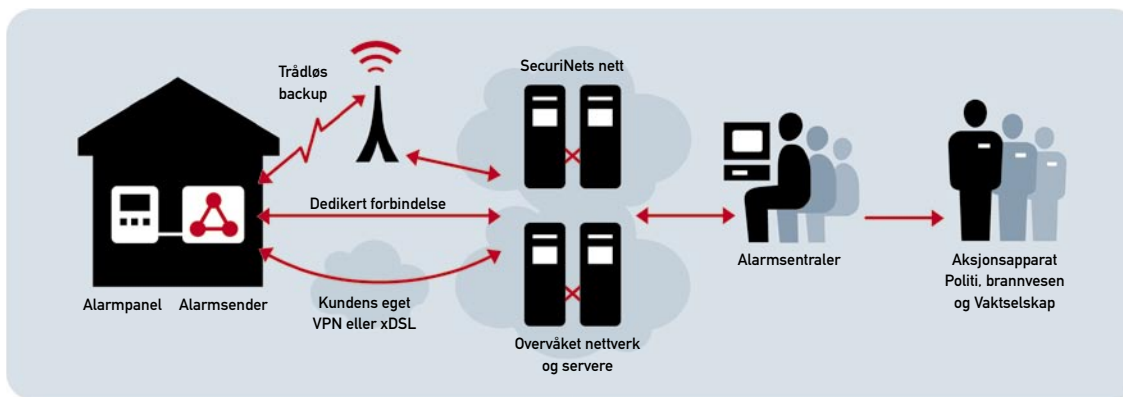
Trådløs backup

SecuriNets nett

Dedikert forbindelse

Alarmpanel

Alarmsender

Kundens eget VPN eller xDSL

Overvåket nettverk og servere

Alarmsentraler

Aksjonsapparat Politi, brannvesen og Vaktselskap